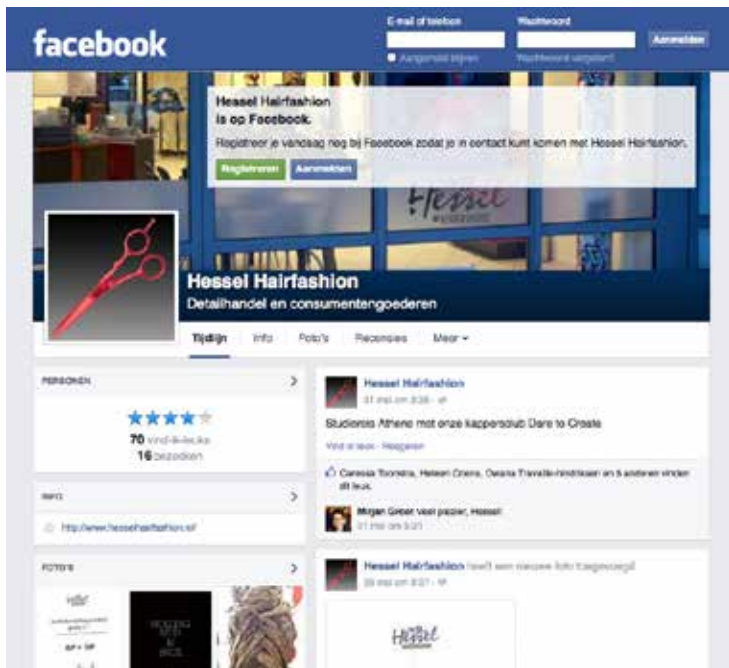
facebook

E-mail of telefoon
Wachtwoord
Aanmelden
Aangemeld blijven
Wachtwoord vergeten?

Hessel Hairfashion is op Facebook.
Registreer je vandaag nog bij Facebook zodat je in contact kunt komen met Hessel Hairfashion.
Registreren
Aanmelden

Hessel

Hessel Hairfashion
Detailhandel en consumentengoederen

Tijdlijn
Info
Foto's
Recensies
Meer ▾

PERSONEN
★★★★★
70 vind-ik-leuks
16 bezoeken

INFO
http://www.hesselhairfashion.nl/

FOTO'S

Hessel Hairfashion
31 mei om 8:38 ·
Studentes Athena met onze kappersclub Dare to Create
Vind ik leuk · Reageren
Caressa Toorstra, Heleen Croes, Owana Travalle-Hindriksen en 5 anderen vinden dit leuk.
Mirjam Greber veel plezier, Hessel
31 mei om 9:21

Hessel Hairfashion heeft een nieuwe foto toegevoegd.
28 mei om 8:27 ·

Hessel